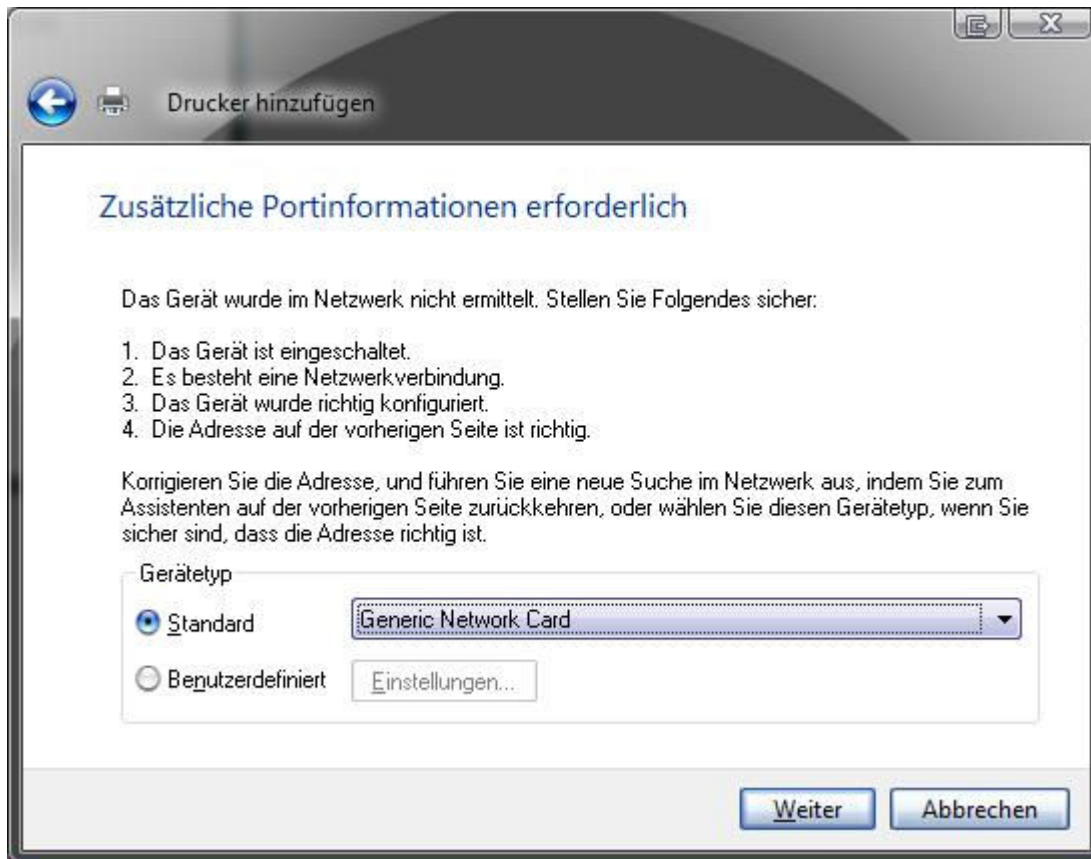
Drucker hinzufügen

Zusätzliche Portinformationen erforderlich

Das Gerät wurde im Netzwerk nicht ermittelt. Stellen Sie Folgendes sicher:

1. Das Gerät ist eingeschaltet.
2. Es besteht eine Netzwerkverbindung.
3. Das Gerät wurde richtig konfiguriert.
4. Die Adresse auf der vorherigen Seite ist richtig.

Korrigieren Sie die Adresse, und führen Sie eine neue Suche im Netzwerk aus, indem Sie zum Assistenten auf der vorherigen Seite zurückkehren, oder wählen Sie diesen Gerätetyp, wenn Sie sicher sind, dass die Adresse richtig ist.

Gerätetyp

Standard

Generic Network Card

Benutzerdefiniert

Einstellungen...

Weiter

Abbrechen